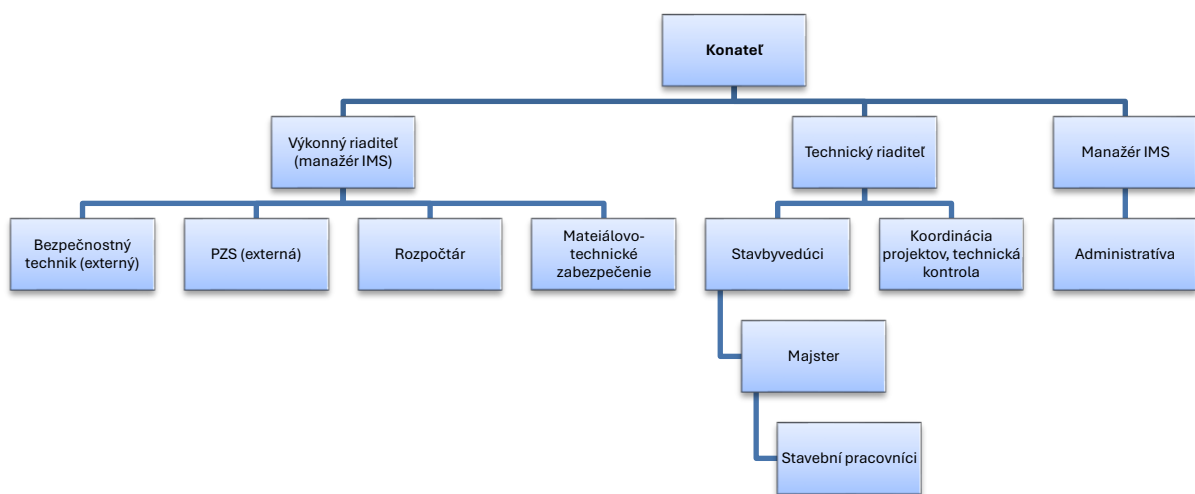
Konateľ

Výkonný riaditeľ (manažér IMS)

Technický riaditeľ

Manažér IMS

Bezpečnostný technik (externý)

PZS (externá)

Rozpočtár

Mateiálovo-technické zabezpečenie

Stavbyvedúci

Koordinácia projektov, technická kontrola

Administratíva

Majster

Stavební pracovníci